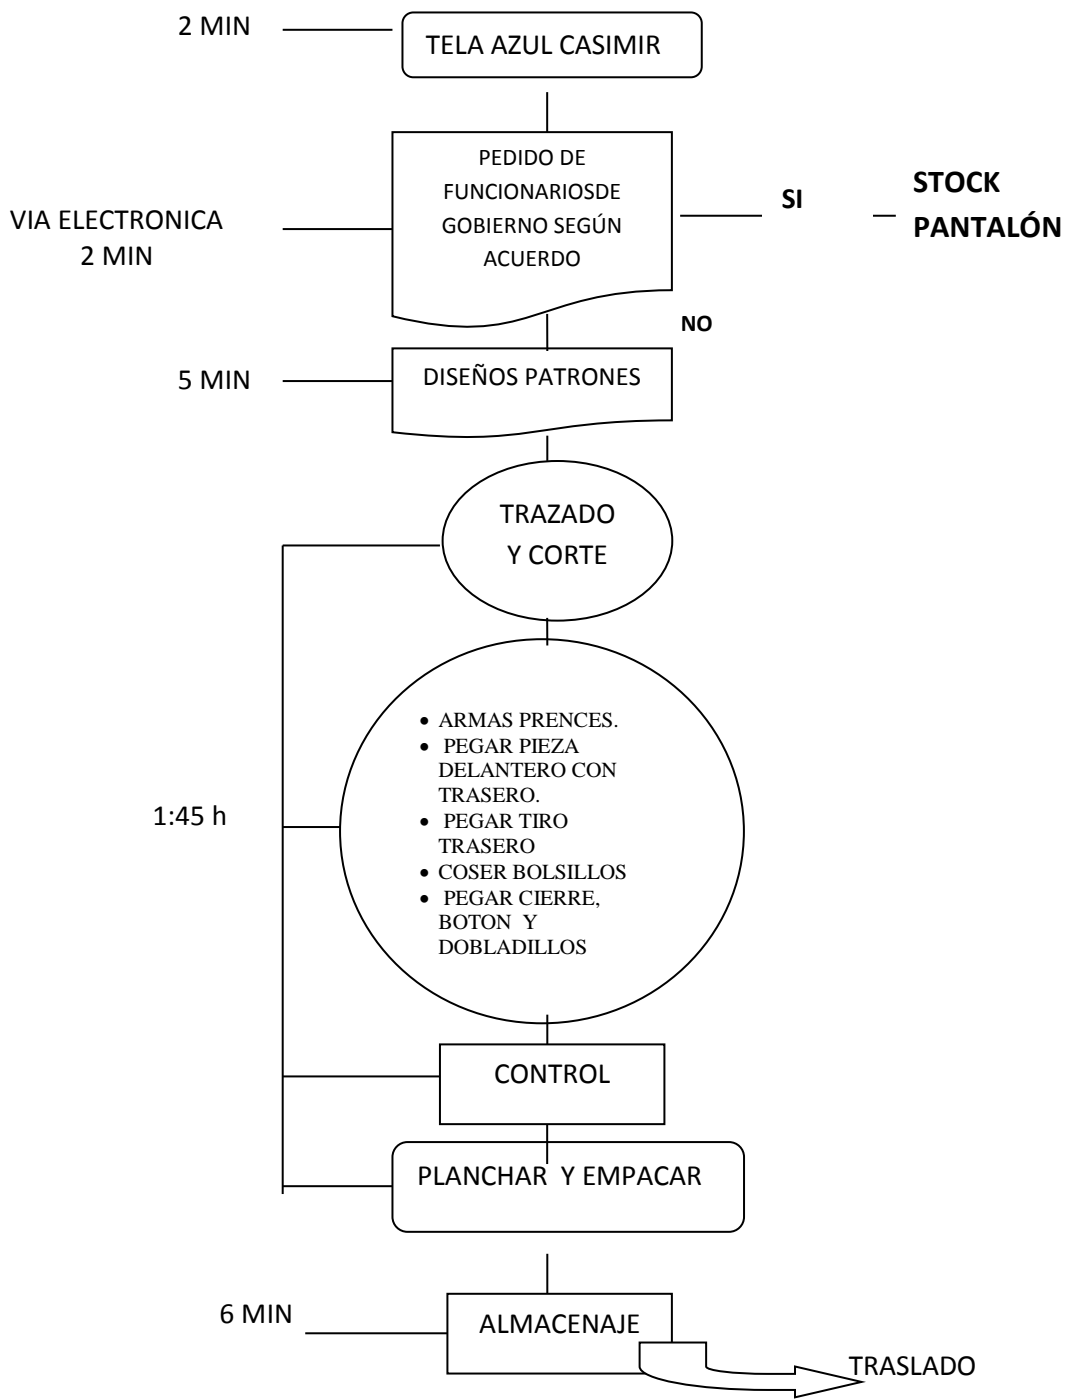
2 MIN

TELA AZUL CASIMIR

VIA ELECTRONICA
2 MIN

PEDIDO DE FUNCIONARIOSDE GOBIERNO SEGÚN ACUERDO

SI

STOCK
PANTALÓN

NO

5 MIN

DISEÑOS PATRONES

TRAZADO
Y CORTE

1:45 h

- ARMAS PRENCES.
- PEGAR PIEZA DELANTERO CON TRASERO.
- PEGAR TIRO TRASERO
- COSER BOLSILLOS
- PEGAR CIERRE, BOTON Y DOBLADILLOS

CONTROL

PLANCHAR Y EMPACAR

6 MIN

ALMACENAJE

TRASLADO